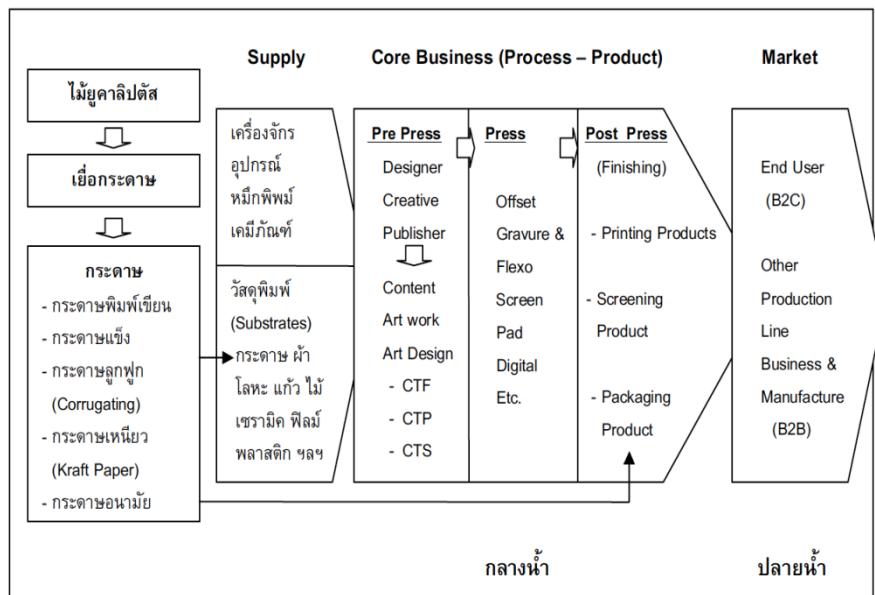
Supply

Core Business (Process – Product)

Market

ไม้ยูคาลิปตัส

เยื่อกระดาษ

กระดาษ
- กระดาษพิมพ์เขียน
- กระดาษแข็ง
- กระดาษลูกฟูก (Corrugating)
- กระดาษเหนียว (Kraft Paper)
- กระดาษอนามัย

เครื่องจักร
อุปกรณ์
หมึกพิมพ์
เคมีภัณฑ์

วัสดุพิมพ์ (Substrates)
กระดาษ ผ้า โลหะ แก้ว ไม้ เซรามิค ฟิล์ม พลาสติก ฯลฯ

Pre Press
Designer
Creative
Publisher
Content
Art work
Art Design
- CTF
- CTP
- CTS

Press
Offset
Gravure &
Flexo
Screen
Pad
Digital
Etc.

Post Press
(Finishing)
- Printing Products
- Screening Product
- Packaging Product

End User
(B2C)

Other Production Line Business & Manufacture
(B2B)

กลางน้ำ

ปลายน้ำ